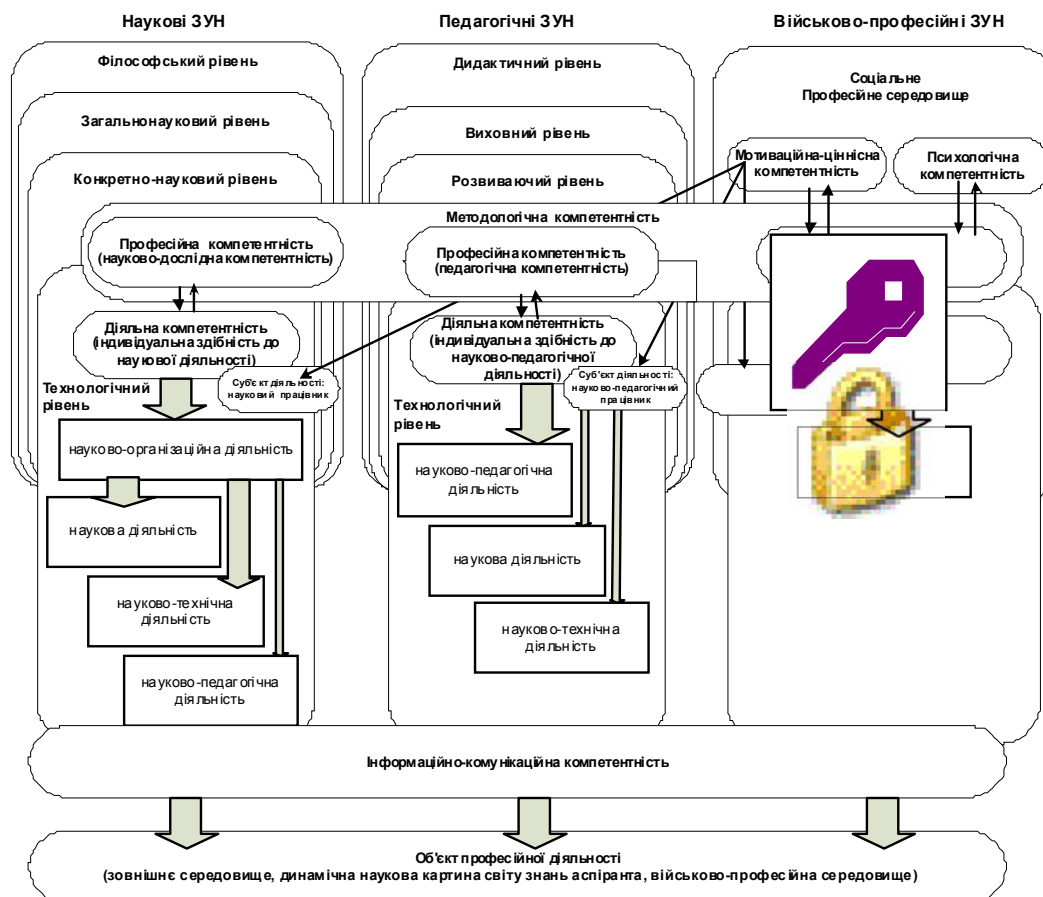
Наукові ЗУН

Педагогічні ЗУН

Військово-професійні ЗУН

Філософський рівень

Загальнонауковий рівень

Конкретно-науковий рівень

Дидактичний рівень

Виховний рівень

Розвиваючий рівень

Соціальне Професійне середовище

Мотиваційна-ціннісна компетентність

Психологічна компетентність

Методологічна компетентність

Професійна компетентність (науково-дослідна компетентність)

Професійна компетентність (педагогічна компетентність)

Діяльна компетентність (індивідуальна здібність до наукової діяльності)

Діяльна компетентність (індивідуальна здібність до науково-педагогічної діяльності)

Суб'єкт діяльності: науковий працівник

Суб'єкт діяльності: науково-педагогічний працівник

Технологічний рівень

науково-організаційна діяльність

наукова діяльність

науково-технічна діяльність

науково-педагогічна діяльність

Технологічний рівень

науково-педагогічна діяльність

наукова діяльність

науково-технічна діяльність

Інформаційно-комунікаційна компетентність

Об'єкт професійної діяльності
(зовнішнє середовище, динамічна наукова картина світу знань аспіранта, військово-професійна середовище)